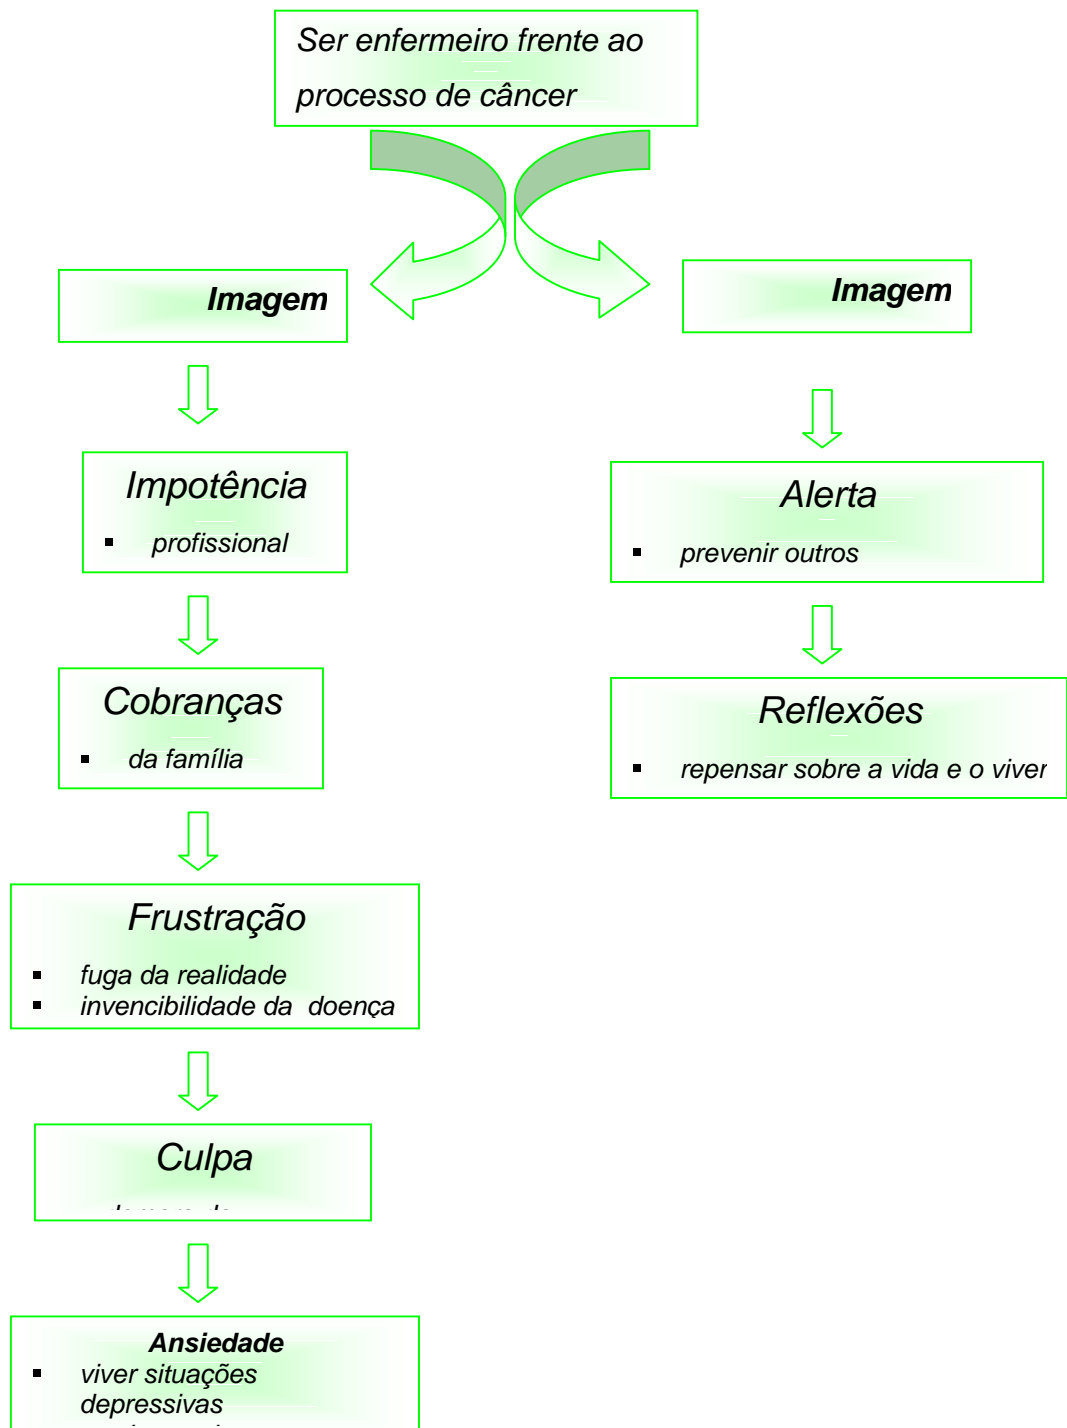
Ser enfermeiro frente ao processo de câncer

Imagem

Imagem

Impotência

- profissional

Alerta

- prevenir outros

Cobranças

- da família

Reflexões

- repensar sobre a vida e o viver

Frustração

- fuga da realidade
- invencibilidade da doença

Culpa

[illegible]

Ansiedade

- viver situações depressivas

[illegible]